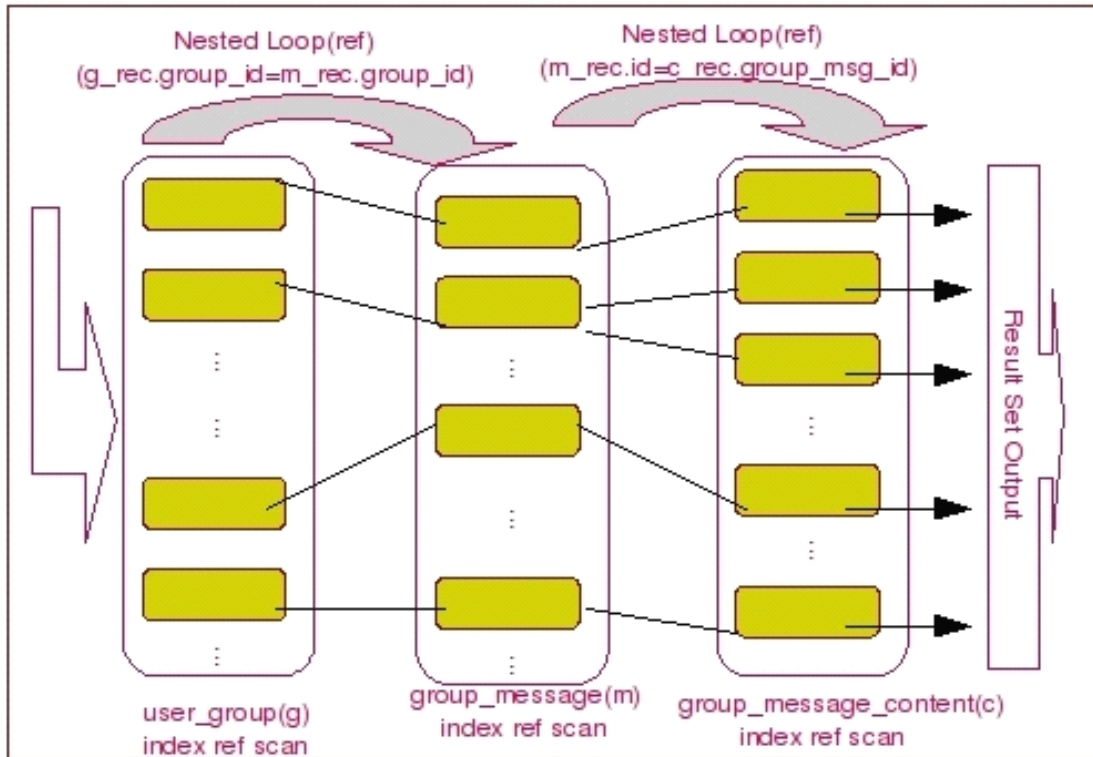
Nested Loop(ref)
(g_rec.group_id=m_rec.group_id)

Nested Loop(ref)
(m_rec.id=c_rec.group_msg_id)

Result Set Output

user_group(g)
index ref scan

group_message(m)
index ref scan

group_message_content(c)
index ref scan